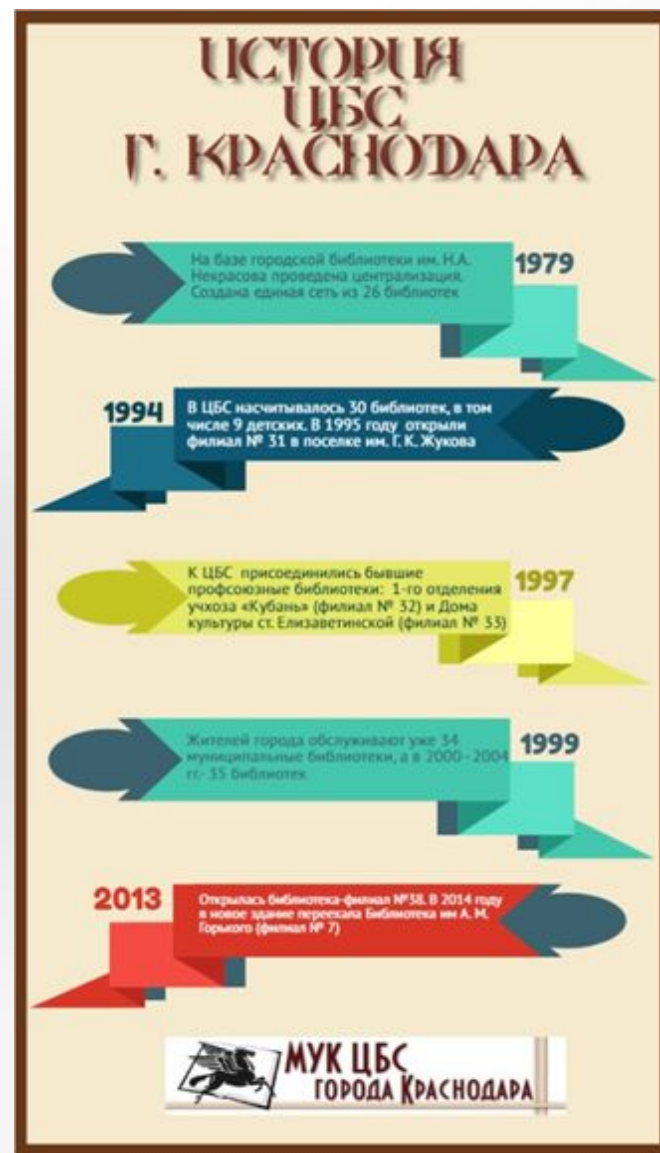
ИСТОРИЯ ЦБС Г. КРАСНОДАРА

1979

На базе городской библиотеки им. Н.А. Некрасова проведена централизация. Создана единая сеть из 26 библиотек

1994

В ЦБС насчитывалось 30 библиотек, в том числе 9 детских. В 1995 году открыли филиал № 31 в поселке им. Г.К. Жукова

1997

К ЦБС присоединились бывшие профсоюзные библиотеки: 1-го отделения учхоза «Кубань» (филиал № 32) и Дома культуры ст. Елизаветинской (филиал № 33)

1999

Жителей города обслуживают уже 34 муниципальные библиотеки, а в 2000-2004 гг.- 35 библиотек

2013

Открылась библиотека-филиал №38. В 2014 году в новое здание переехала Библиотека им А. М. Горького (филиал № 7)

МУК ЦБС ГОРОДА КРАСНОДАРА